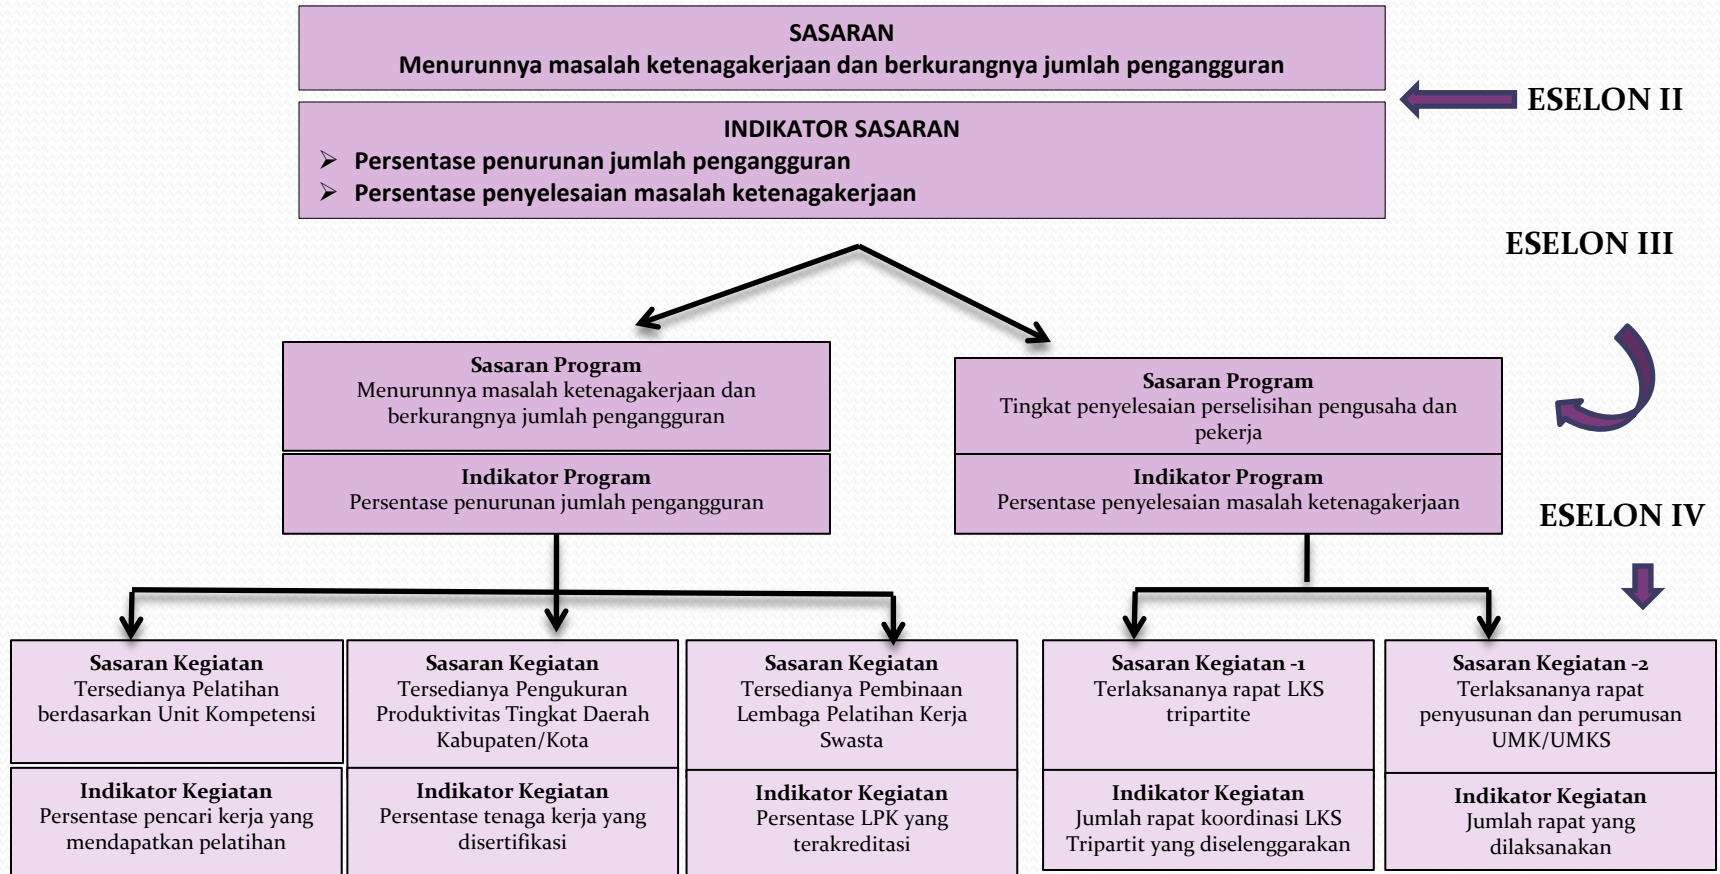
SASARAN
Menurunnya masalah ketenagakerjaan dan berkurangnya jumlah pengangguran

INDIKATOR SASARAN
➢ Persentase penurunan jumlah pengangguran
➢ Persentase penyelesaian masalah ketenagakerjaan

ESELON II

ESELON III

Sasaran Program
Menurunnya masalah ketenagakerjaan dan berkurangnya jumlah pengangguran

Indikator Program
Persentase penurunan jumlah pengangguran

Sasaran Program
Tingkat penyelesaian perselisihan pengusaha dan pekerja

Indikator Program
Persentase penyelesaian masalah ketenagakerjaan

ESELON IV

Sasaran Kegiatan
Tersedianya Pelatihan berdasarkan Unit Kompetensi

Indikator Kegiatan
Persentase pencari kerja yang mendapatkan pelatihan

Sasaran Kegiatan
Tersedianya Pengukuran Produktivitas Tingkat Daerah Kabupaten/Kota

Indikator Kegiatan
Persentase tenaga kerja yang disertifikasi

Sasaran Kegiatan
Tersedianya Pembinaan Lembaga Pelatihan Kerja Swasta

Indikator Kegiatan
Persentase LPK yang terakreditasi

Sasaran Kegiatan -1
Terlaksananya rapat LKS tripartite

Indikator Kegiatan
Jumlah rapat koordinasi LKS Tripartit yang diselenggarakan

Sasaran Kegiatan -2
Terlaksananya rapat penyusunan dan perumusan UMK/UMKS

Indikator Kegiatan
Jumlah rapat yang dilaksanakan